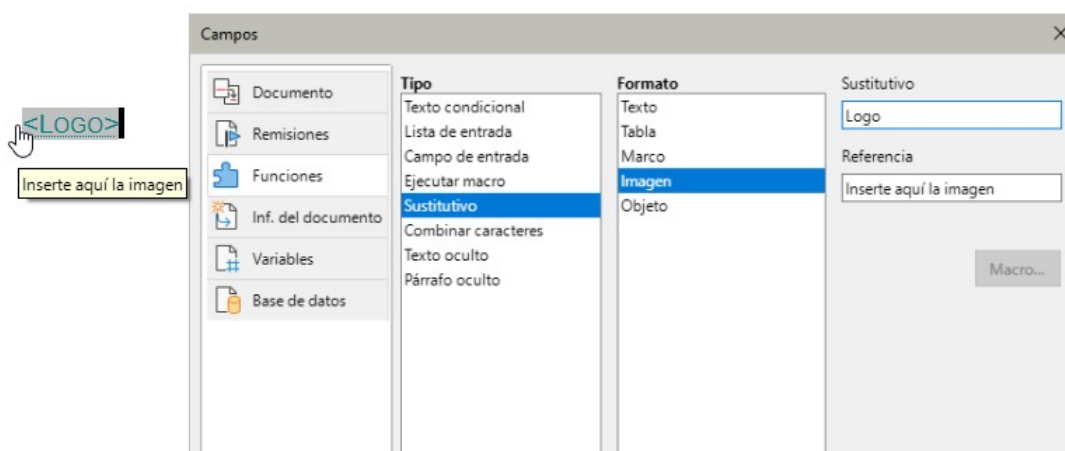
<LOGO>

Inserte aquí la imagen

Campos

Documento
Remisiones
Funciones
Inf. del documento
Variables
Base de datos

Tipo
Texto condicional
Lista de entrada
Campo de entrada
Ejecutar macro
Sustitutivo
Combinar caracteres
Texto oculto
Párrafo oculto

Formato
Texto
Tabla
Marco
Imagen
Objeto

Sustitutivo
Logo
Referencia
Inserte aquí la imagen

Macro...